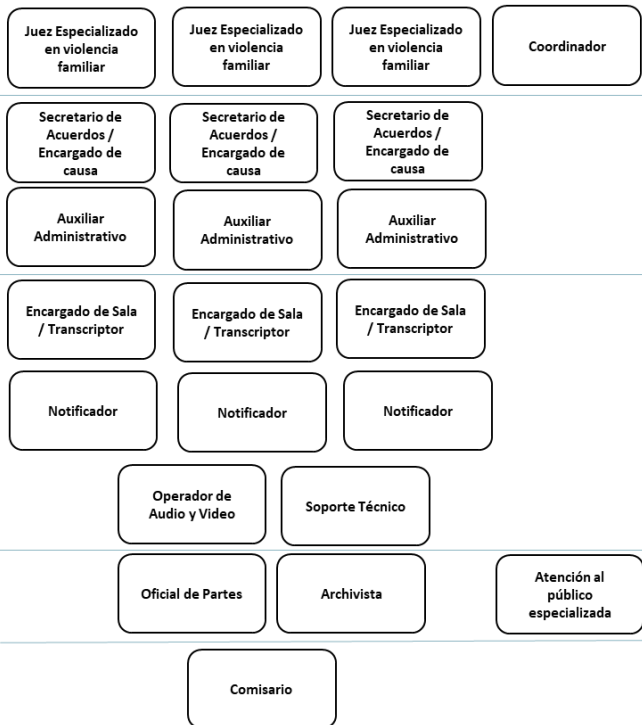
Juez Especializado en violencia familiar

Juez Especializado en violencia familiar

Juez Especializado en violencia familiar

Coordinador

Secretario de Acuerdos / Encargado de causa

Secretario de Acuerdos / Encargado de causa

Secretario de Acuerdos / Encargado de causa

Auxiliar Administrativo

Auxiliar Administrativo

Auxiliar Administrativo

Encargado de Sala / Transcriptor

Encargado de Sala / Transcriptor

Encargado de Sala / Transcriptor

Notificador

Notificador

Notificador

Operador de Audio y Video

Soporte Técnico

Oficial de Partes

Archivista

Atención al público especializada

Comisario